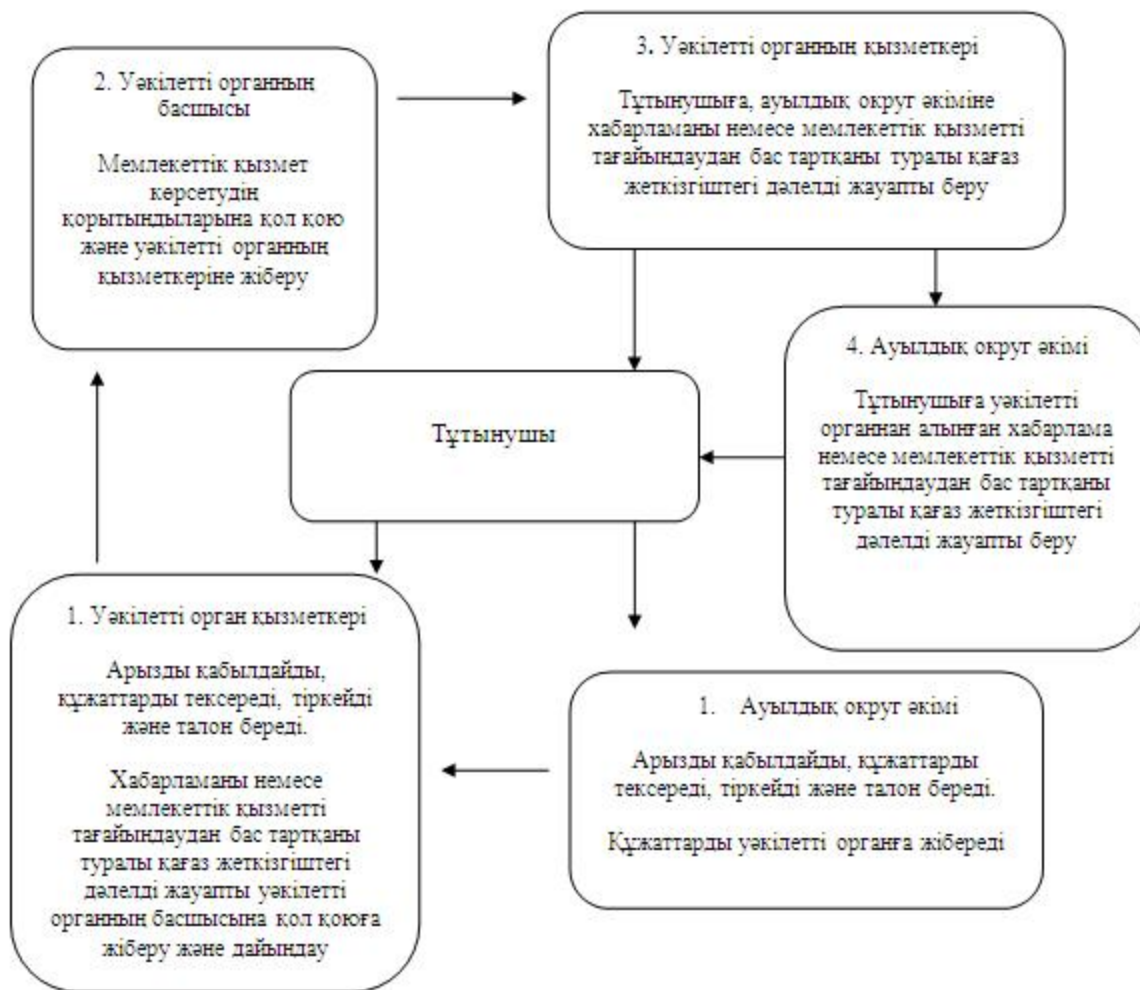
2. Уәкілетті органның басшысы

Мемлекеттік қызмет көрсетудің қорытындыларына қол қою және уәкілетті органның қызметкеріне жіберу

3. Уәкілетті органның қызметкері

Тұтынушыға, ауылдық округ әкіміне хабарламаны немесе мемлекеттік қызметті тағайындаудан бас тартқаны туралы қағаз жеткізгіштегі дәлелді жауапты беру

4. Ауылдық округ әкімі

Тұтынушыға уәкілетті органнан алынған хабарлама немесе мемлекеттік қызметті тағайындаудан бас тартқаны туралы қағаз жеткізгіштегі дәлелді жауапты беру

Тұтынушы

1. Уәкілетті орган қызметкері

Арызды қабылдайды, құжаттарды тексереді, тіркейді және талон береді.

Хабарламаны немесе мемлекеттік қызметті тағайындаудан бас тартқаны туралы қағаз жеткізгіштегі дәлелді жауапты уәкілетті органның басшысына қол қоюға жіберу және дайындау

1. Ауылдық округ әкімі

Арызды қабылдайды, құжаттарды тексереді, тіркейді және талон береді.

Құжаттарды уәкілетті органға жібереді